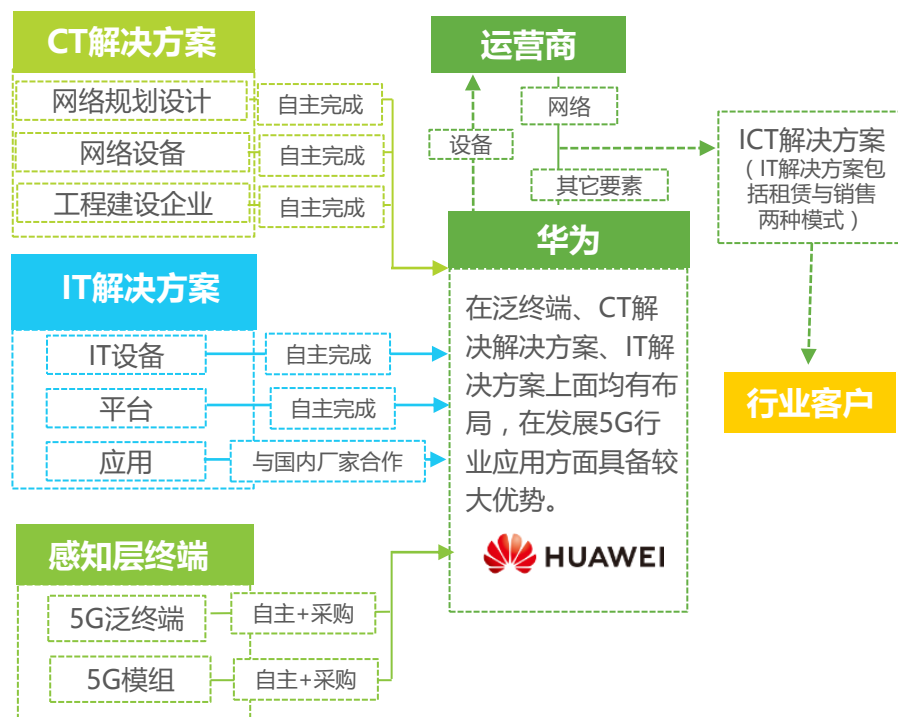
CT解决方案

网络规划设计
自主完成
网络设备
自主完成
工程建设企业
自主完成

IT解决方案

IT设备
自主完成
平台
自主完成
应用
与国内厂家合作

感知层终端

5G泛终端
自主+采购
5G模组
自主+采购

运营商

网络
设备
其它要素

ICT解决方案（IT解决方案包括租赁与销售两种模式）

华为

在泛终端、CT解决解决方案、IT解决方案上面均有布局，在发展5G行业应用方面具备较大优势。

HUAWEI

行业客户